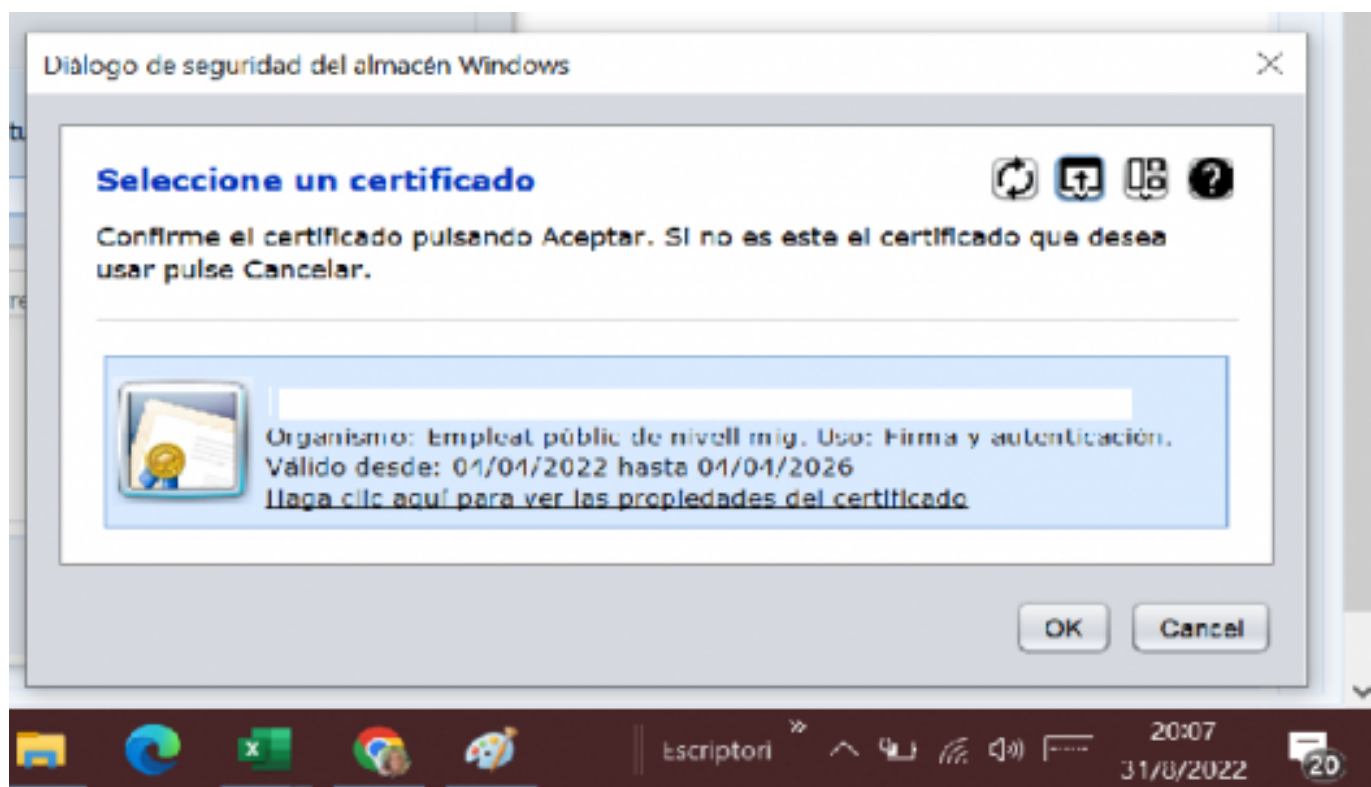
Diálogo de seguridad del almacén Windows

Seleccione un certificado

Confirme el certificado pulsando Aceptar. Si no es este el certificado que desea usar pulse Cancelar.

Organismo: Empleat públic de nivell mig. Uso: Firma y autenticación.
Válido desde: 01/04/2022 hasta 01/04/2026
Haga clic aquí para ver las propiedades del certificado

OK
Cancel

Escriptori
20:07
31/8/2022
20